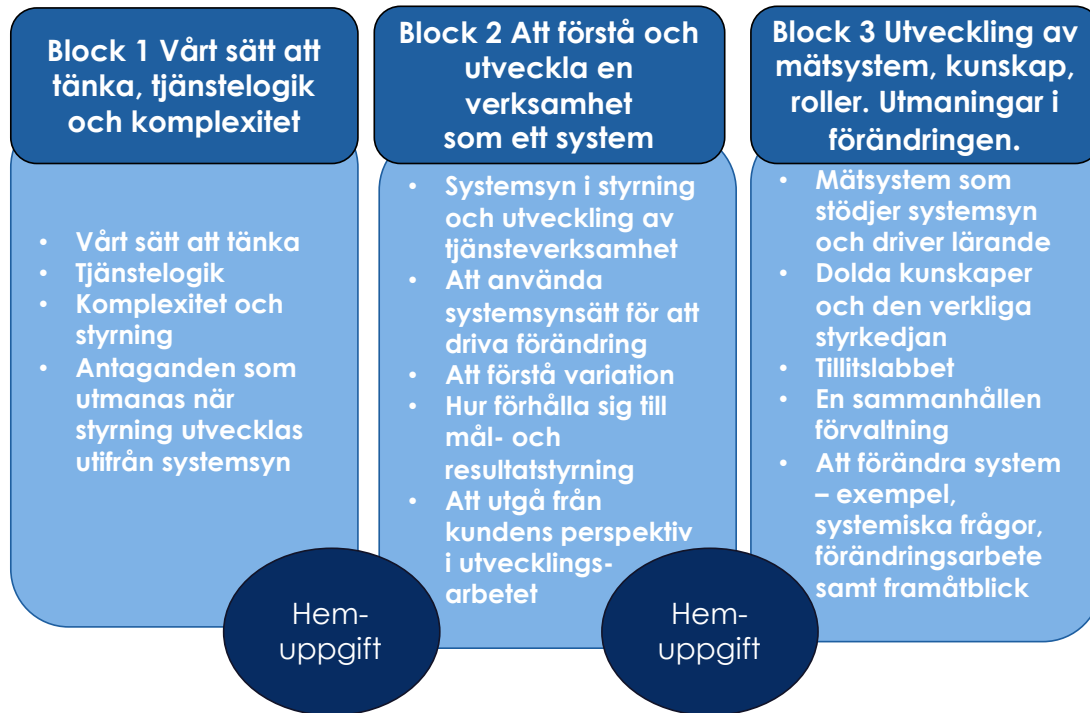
Block 1 Vårt sätt att tänka, tjänstelogik och komplexitet

- Vårt sätt att tänka
- Tjänstelogik
- Komplexitet och styrning
- Antaganden som utmanas när styrning utvecklas utifrån systemsyn

Block 2 Att förstå och utveckla en verksamhet som ett system

- Systemsyn i styrning och utveckling av tjänsteverksamhet
- Att använda systemsynsätt för att driva förändring
- Att förstå variation
- Hur förhålla sig till mål- och resultatstyrning
- Att utgå från kundens perspektiv i utvecklingsarbetet

Block 3 Utveckling av mätsystem, kunskap, roller. Utmaningar i förändringen.

- Mätsystem som stödjer systemsyn och driver lärande
- Dolda kunskaper och den verkliga styrkedjan
- Tillitslabbet
- En sammanhållen förvaltning
- Att förändra system – exempel, systemiska frågor, förändringsarbete samt framåtblick

Hem-uppgift

Hem-uppgift